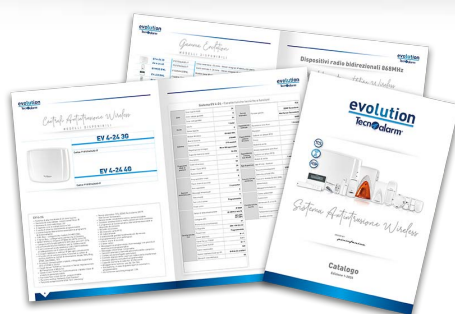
evolution
Tecnoalarm

Gamma Centrali
MODELLI DISPONIBILI

evolution
Tecnoalarm

Dispositivi radio bidirezionali 869MHz

evolution
Tecnoalarm

Centrali Antintrusione Wireless
MODELLI DISPONIBILI

EV 4-24 3G

EV 4-24 4G

evolution
Tecnoalarm

Sistema Antintrusione Wireless

Catalogo
Edizione 1-2023